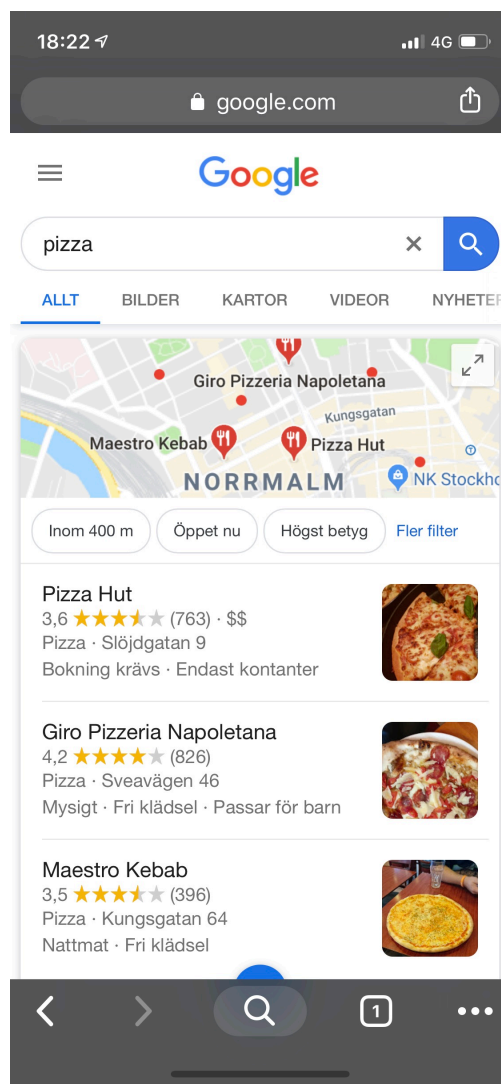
18:22
4G

google.com

Google

pizza

ALLT BILDER KARTOR VIDEOR NYHETER

Giro Pizzeria Napoletana
Kungsgatan
Maestro Kebab
Pizza Hut
NORRMALM
NK Stockho

Inom 400 m
Öppet nu
Högst betyg
Fler filter

Pizza Hut
3,6 ★★★★★ (763) · $$
Pizza · Slöjdgatan 9
Bokning krävs · Endast kontanter

Giro Pizzeria Napoletana
4,2 ★★★★★ (826)
Pizza · Sveavägen 46
Mysigt · Fri klädsel · Passar för barn

Maestro Kebab
3,5 ★★★★★ (396)
Pizza · Kungsgatan 64
Nattmat · Fri klädsel

1